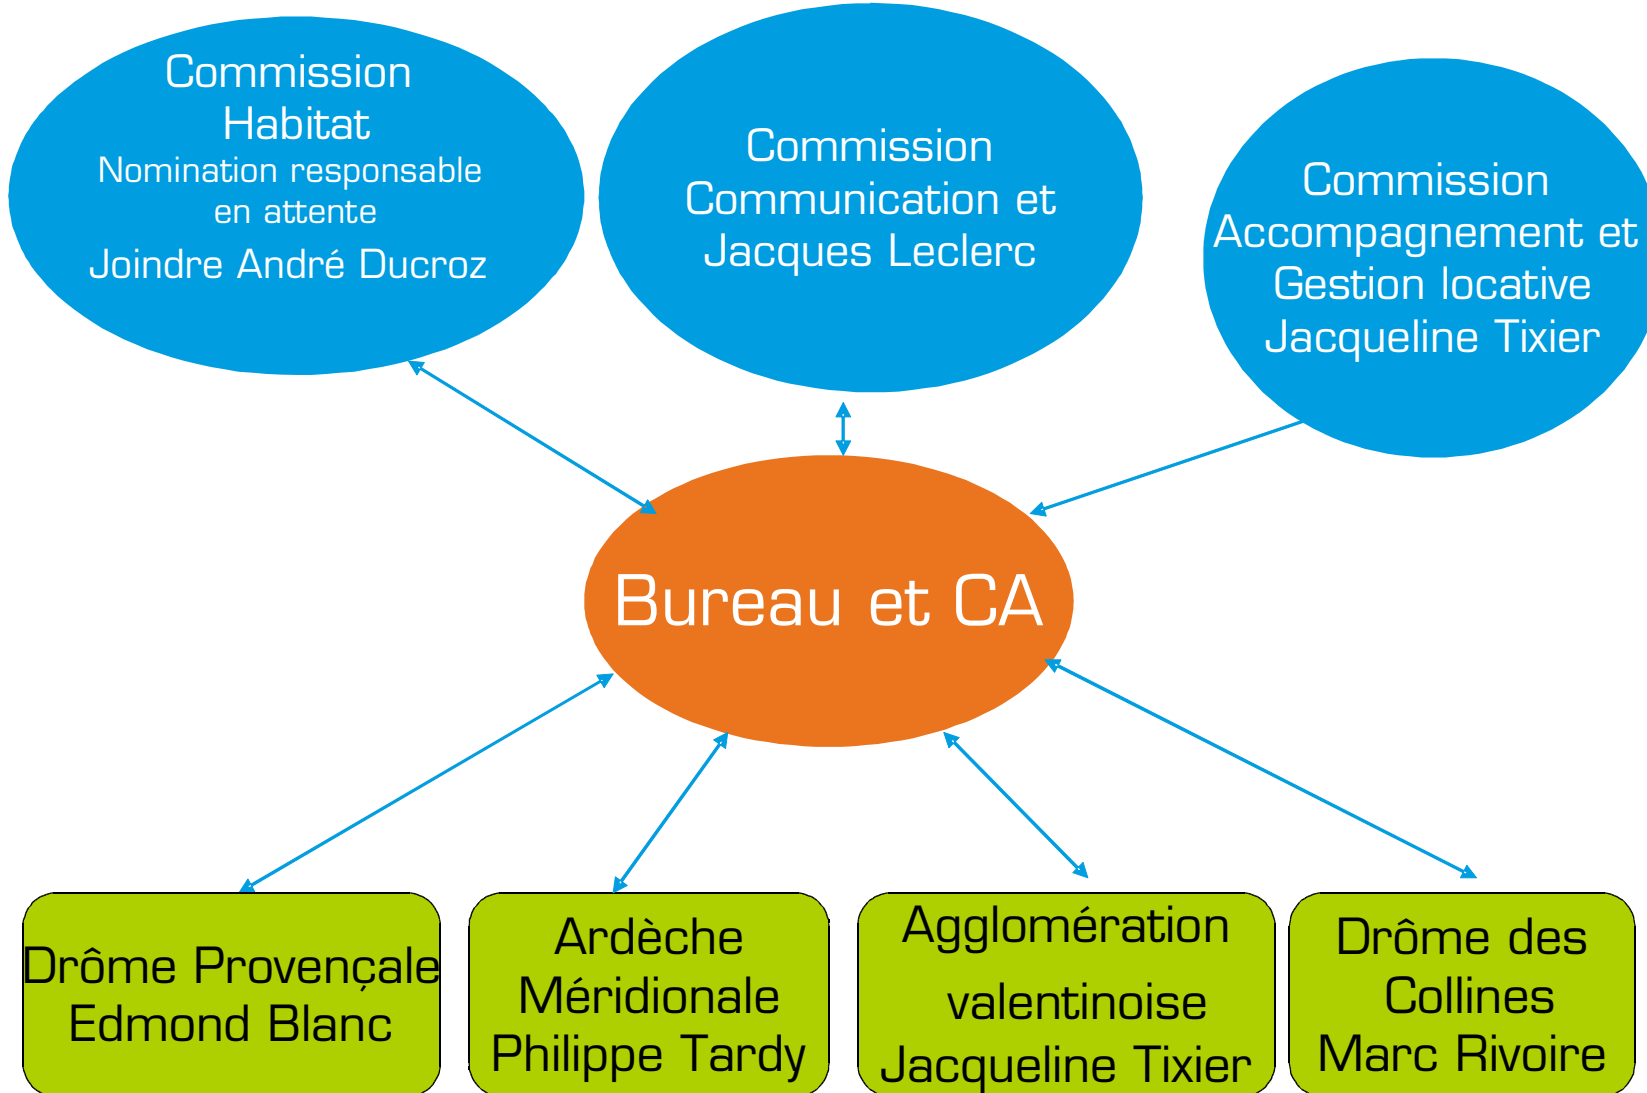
Commission Habitat
Nomination responsable en attente
Joindre André Ducroz

Commission Communication et Jacques Leclerc

Commission Accompagnement et Gestion locative
Jacqueline Tixier

Bureau et CA

Drôme Provençale
Edmond Blanc

Ardèche Méridionale
Philippe Tardy

Agglomération valentinoise
Jacqueline Tixier

Drôme des Collines
Marc Rivoire